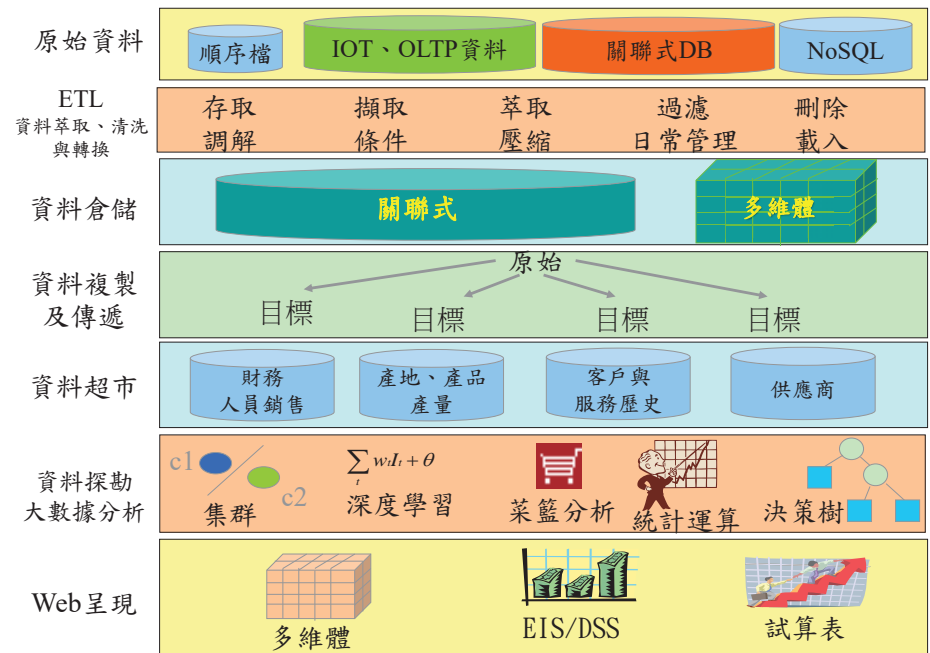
原始資料

順序檔

IOT、OLTP資料

關聯式DB

NoSQL

ETL
資料萃取、清洗與轉換

存取 擷取 萃取 過濾 刪除
調解 條件 壓縮 日常管理 載入

資料倉儲

關聯式

多維體

資料複製及傳遞

原始

目標 目標 目標 目標

資料超市

財務
人員銷售

產地、產品
產量

客戶與
服務歷史

供應商

資料探勘
大數據分析

c1
c2
集群

$\sum_{i} w_i I_i + \theta$
深度學習

菜籃分析

統計運算

決策樹

Web呈現

多維體

EIS/DSS

試算表